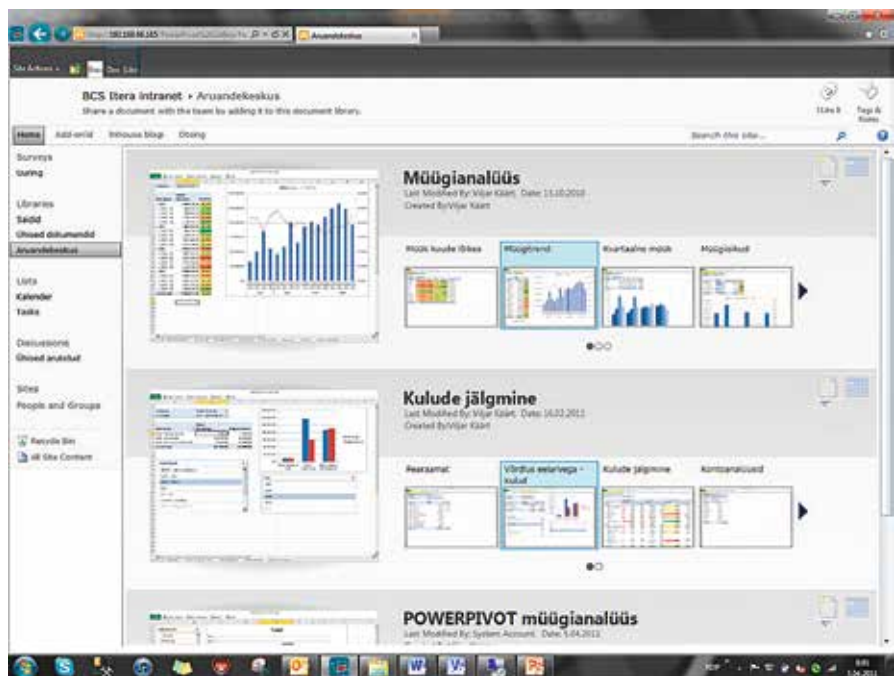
Aruandekeskus

Site Actions

BCS Itera Intranet ▸ Aruandekeskus
Share a document with the team by adding it to this document library.

I Like It
Tags & Notes

Home
Add-end
Intouse blogi
Otsing
Search this site...

Surveys
Uuring

Libraries
Saidid
Ühised dokumendid
Aruandekeskus

Lists
Kalender
Tasks

Discussions
Ühised arutelud

Sites
People and Groups

Recycle Bin
All Site Content

Müügianalüüs
Last Modified By: Viljar Kääri; Date: 13.10.2010
Created By:Viljar Kääri

Müük kuude lõikes
Müügitrend
Kvartaalne müük
Müügikulud

Kulude jälgmine
Last Modified By: Viljar Kääri; Date: 16.02.2011
Created By:Viljar Kääri

Pearaamat
Võrdlus eelarvega - kulud
Kulude jälgmine
Kontoanalüüsid

POWERPIVOT müügianalüüs
Last Modified By: System Account; Date: 5.04.2011